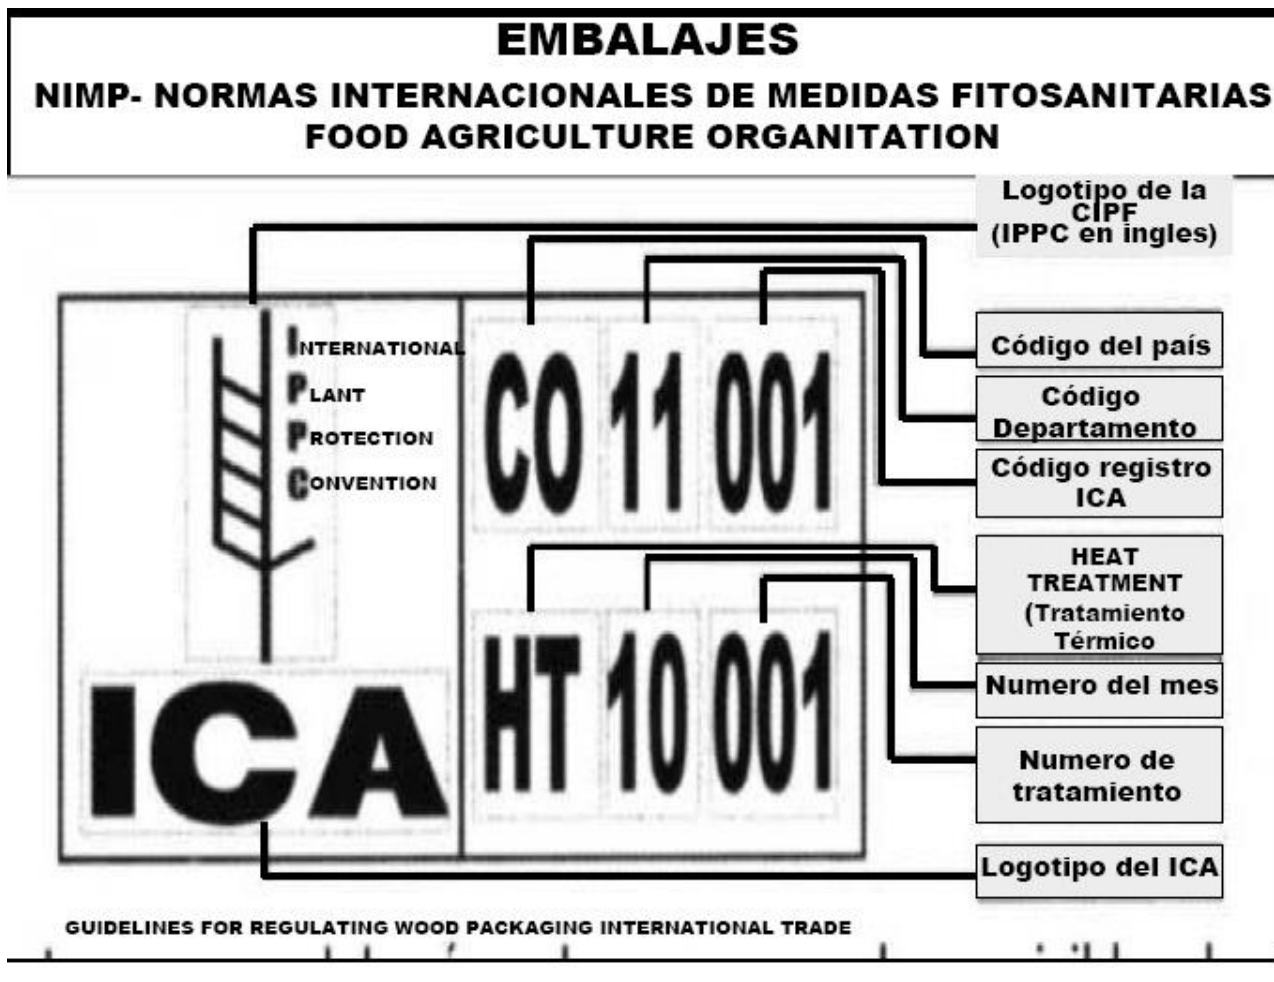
EMBALAJES
NIMP- NORMAS INTERNACIONALES DE MEDIDAS FITOSANITARIAS
FOOD AGRICULTURE ORGANITATION

Logotipo de la CIPF (IPPC en ingles)

INTERNATIONAL
PLANT
PROTECTION
CONVENTION

CO 11 001

HT 10 001

ICA

Código del país

Código Departamento

Código registro ICA

HEAT TREATMENT (Tratamiento Térmico

Numero del mes

Numero de tratamiento

Logotipo del ICA

GUIDELINES FOR REGULATING WOOD PACKAGING INTERNATIONAL TRADE